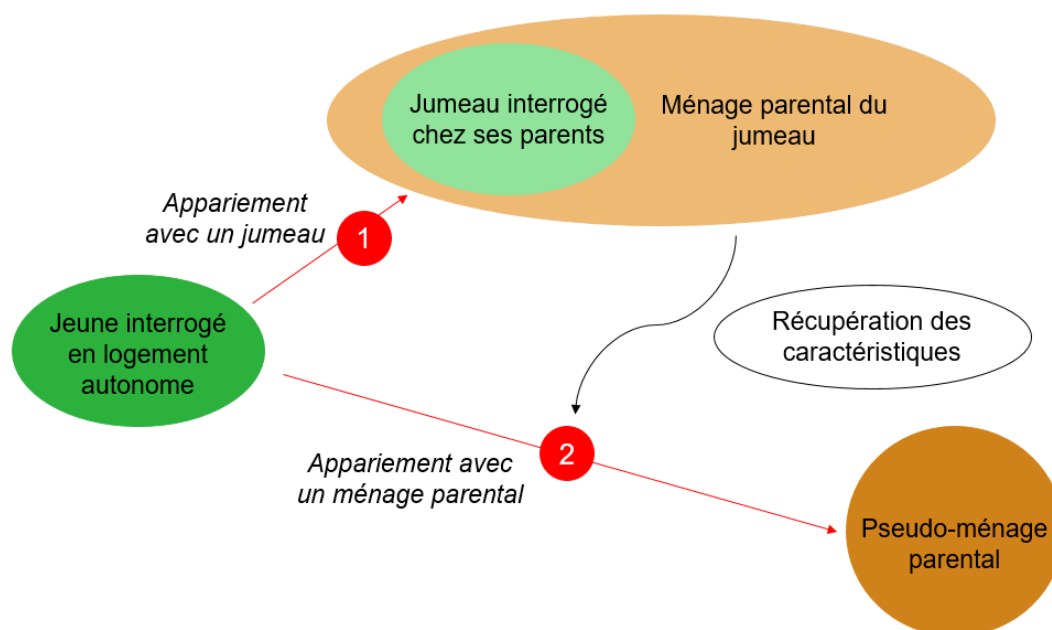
Jumeau interrogé chez ses parents

Ménage parental du jumeau

Appariement avec un jumeau

1

Jeune interrogé en logement autonome

Récupération des caractéristiques

Appariement avec un ménage parental

2

Pseudo-ménage parental